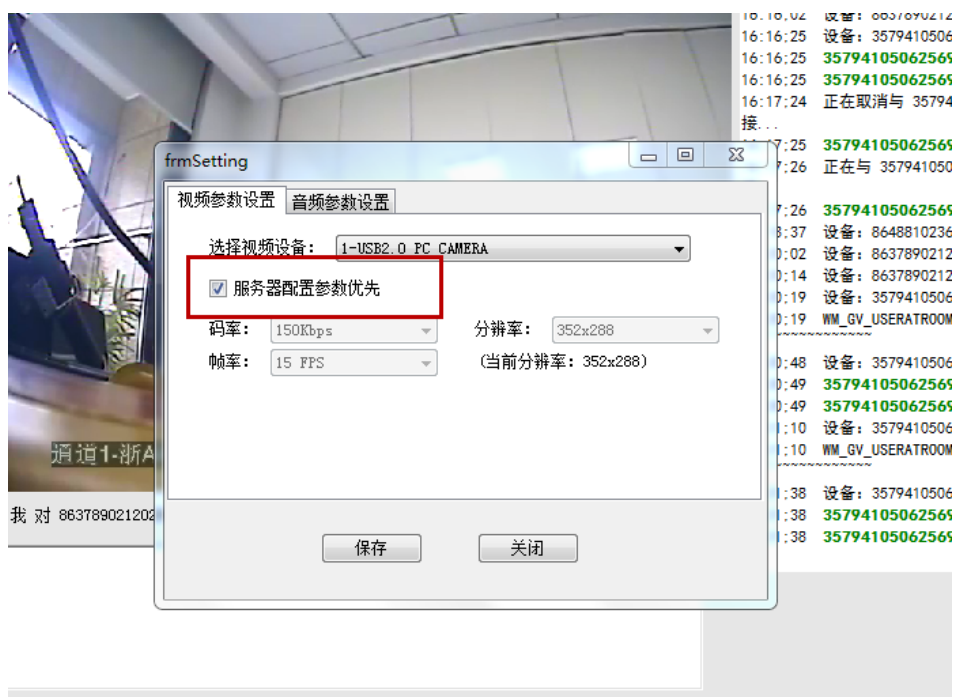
16:16:02 设备：8637890212
16:16:25 设备：3579410506
16:16:25 3579410506256
16:16:25 3579410506256
16:17:24 正在取消与 35794
接...
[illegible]7:25 3579410506256
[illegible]7:26 正在与 3579410506
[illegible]7:26 3579410506256
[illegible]8:37 设备：8648810236
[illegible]0:02 设备：8637890212
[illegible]0:14 设备：8637890212
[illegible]0:19 设备：3579410506
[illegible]0:19 WM_GV_USERATROOM
~~~~~~~~~~
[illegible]0:48 设备：3579410506
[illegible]0:49 3579410506256
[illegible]0:49 3579410506256
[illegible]1:10 设备：3579410506
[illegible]1:10 WM_GV_USERATROOM
~~~~~~~~~~
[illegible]1:38 设备：3579410506
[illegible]1:38 3579410506256
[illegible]1:38 3579410506256

通道1-浙A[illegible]
我 对 863789021202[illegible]

frmSetting
视频参数设置
音频参数设置
选择视频设备：
1-USB2.0 PC CAMERA
服务器配置参数优先
码率：
150Kbps
分辨率：
352x288
帧率：
15 FPS
(当前分辨率：352x288)
保存
关闭